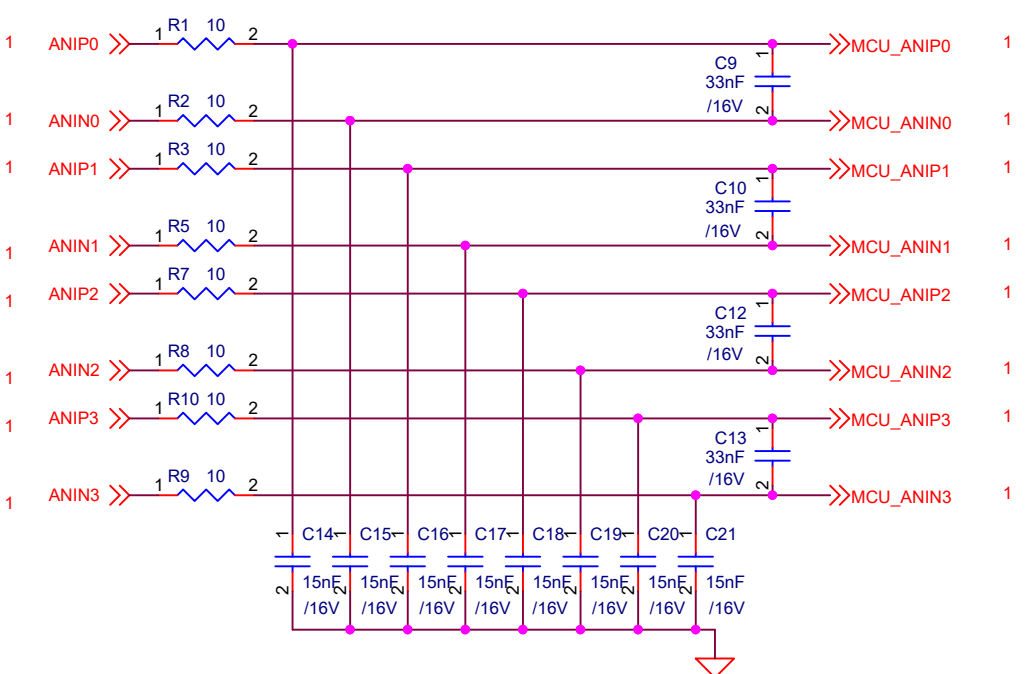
1 ANIP0 1 R1 10 2 MCU_ANIP0 1
C9 33nF /16V 1 2
1 ANIN0 1 R2 10 2 MCU_ANIN0 1
1 ANIP1 1 R3 10 2 MCU_ANIP1 1
C10 33nF /16V 1 2
1 ANIN1 1 R5 10 2 MCU_ANIN1 1
1 ANIP2 1 R7 10 2 MCU_ANIP2 1
C12 33nF /16V 1 2
1 ANIN2 1 R8 10 2 MCU_ANIN2 1
1 ANIP3 1 R10 10 2 MCU_ANIP3 1
C13 33nF /16V 1 2
1 ANIN3 1 R9 10 2 MCU_ANIN3 1
1 C14 1 C15 1 C16 1 C17 1 C18 1 C19 1 C20 1 C21
2 15nF 2 15nF 2 15nF 2 15nF 2 15nF 2 15nF 2 15nF 2 15nF
/16V /16V /16V /16V /16V /16V /16V /16V